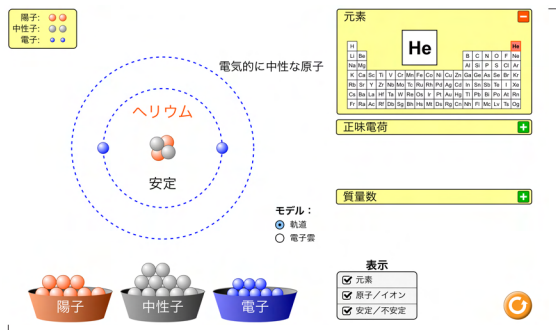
陽子:
中性子:
電子:

電気的に中性な原子

ヘリウム

安定

元素

He

H
Li Be
Na Mg
K Ca Sc Ti V Cr Mn Fe Co Ni Cu Zn Ga Ge As Se Br Kr
Rb Sr Y Zr Nb Mo Tc Ru Rh Pd Ag Cd In Sn Sb Te I Xe
Cs Ba La Hf Ta W Re Os Ir Pt Au Hg Tl Pb Bi Po At Rn
Fr Ra Ac Rf Db Sg Bh Hs Mt Ds Rg Cn Nh Fl Mc Lv Ts Og
B C N O F Ne
Al Si P S Cl Ar
He

正味電荷

質量数

モデル:
軌道
電子雲

表示
元素
原子/イオン
安定/不安定

陽子
中性子
電子